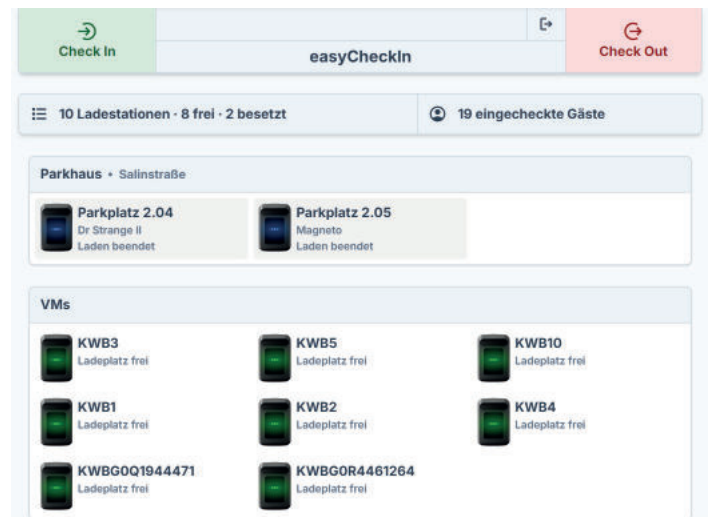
Check In

easyCheckIn

Check Out

10 Ladestationen · 8 frei · 2 besetzt

19 eingecheckte Gäste

Parkhaus • Salinstraße

Parkplatz 2.04
Dr Strange II
Laden beendet

Parkplatz 2.05
Magneto
Laden beendet

VMs

KWB3
Ladeplatz frei

KWB5
Ladeplatz frei

KWB10
Ladeplatz frei

KWB1
Ladeplatz frei

KWB2
Ladeplatz frei

KWB4
Ladeplatz frei

KWBG0Q1944471
Ladeplatz frei

KWBG0R4461264
Ladeplatz frei